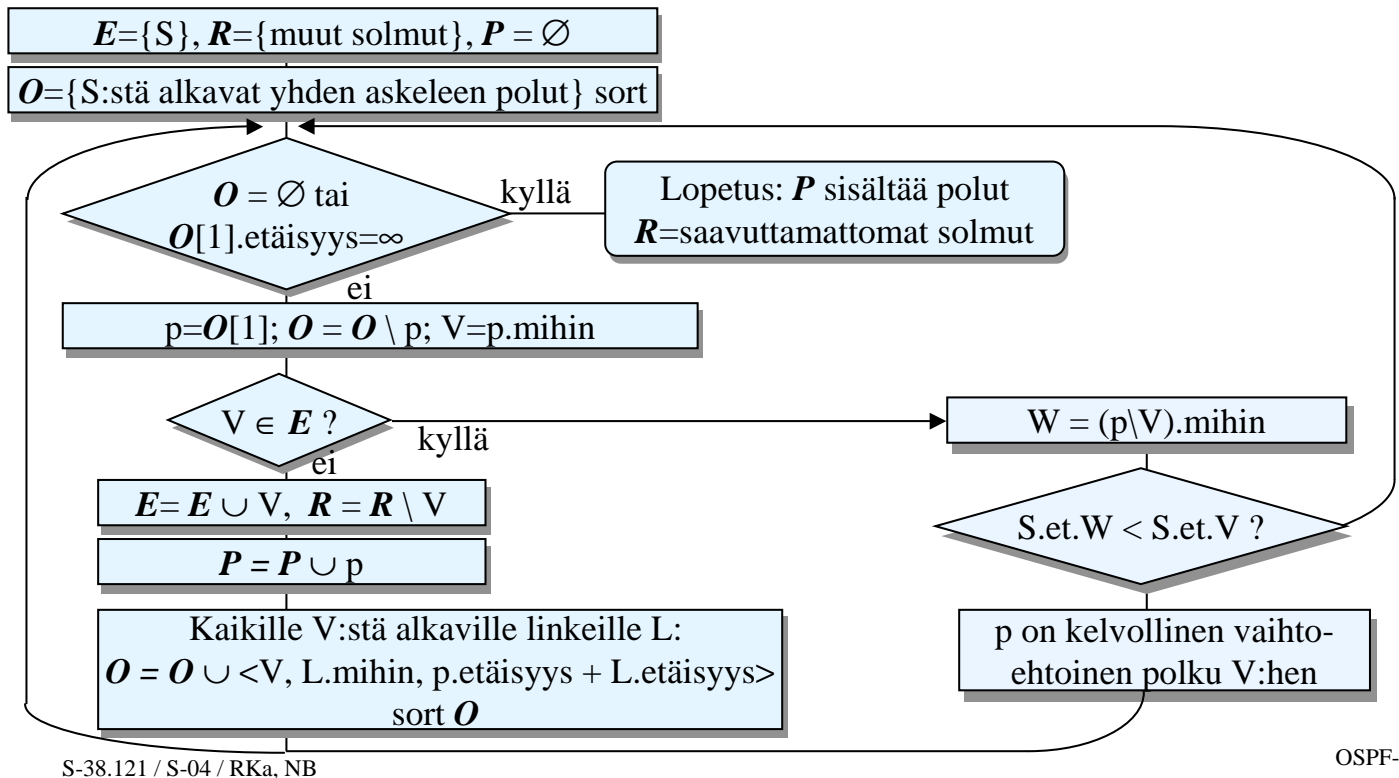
$\boldsymbol{E}$={S}, $\boldsymbol{R}$={muut solmut}, $\boldsymbol{P} = \varnothing$

$\boldsymbol{O}$={S:stä alkavat yhden askeleen polut} sort

$\boldsymbol{O} = \varnothing$ tai $\boldsymbol{O}$[1].etäisyys=$\infty$

kyllä

Lopetus: $\boldsymbol{P}$ sisältää polut
$\boldsymbol{R}$=saavuttamattomat solmut

ei

p=$\boldsymbol{O}$[1]; $\boldsymbol{O} = \boldsymbol{O} \setminus$ p; V=p.mihin

V $\in$ $\boldsymbol{E}$ ?

kyllä

W = (p\V).mihin

ei

$\boldsymbol{E} = \boldsymbol{E} \cup$ V, $\boldsymbol{R} = \boldsymbol{R} \setminus$ V

S.et.W < S.et.V ?

$\boldsymbol{P} = \boldsymbol{P} \cup$ p

Kaikille V:stä alkaville linkeille L:
$\boldsymbol{O} = \boldsymbol{O} \cup$ <V, L.mihin, p.etäisyys + L.etäisyys>
sort $\boldsymbol{O}$

p on kelvollinen vaihtoehtoinen polku V:hen

S-38.121 / S-04 / RKa, NB

OSPF-